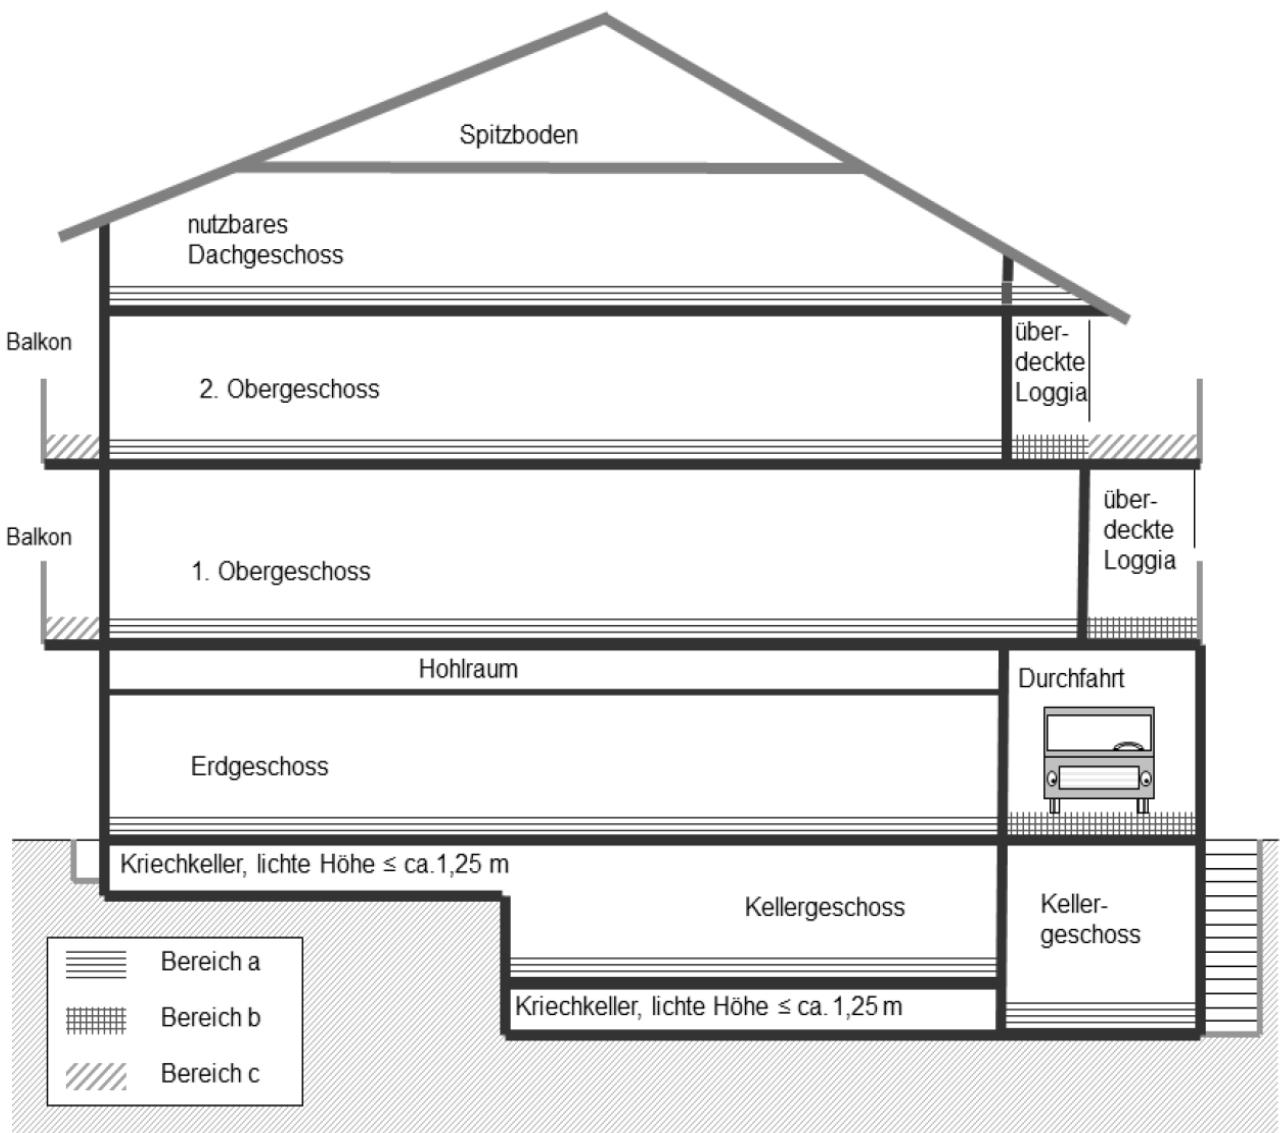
Spitzboden

nutzbares Dachgeschoss

Balkon

2. Obergeschoss

überdeckte Loggia

Balkon

1. Obergeschoss

überdeckte Loggia

Hohlraum

Durchfahrt

Erdgeschoss

Kriechkeller, lichte Höhe $\leq$ ca.1,25 m

Kellergeschoss

Kellergeschoss

Kriechkeller, lichte Höhe $\leq$ ca. 1,25 m

Bereich a

Bereich b

Bereich c